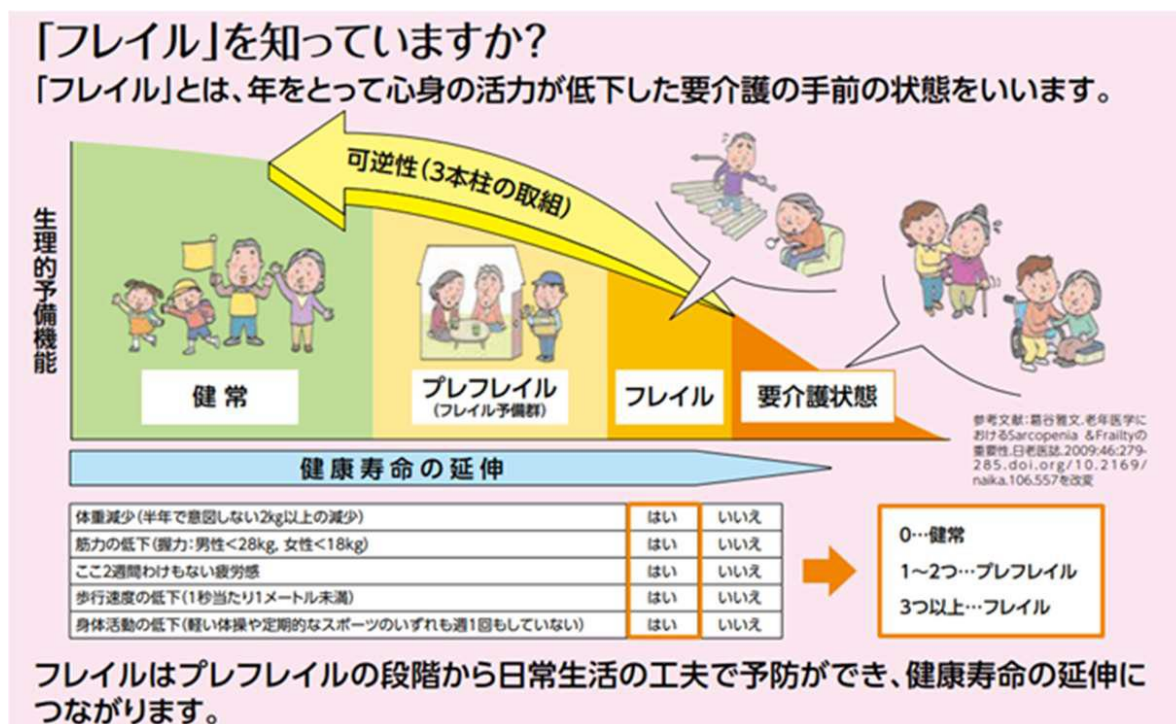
「フレイル」を知っていますか?
「フレイル」とは、年をとって心身の活力が低下した要介護の手前の状態をいいます。

可逆性(3本柱の取組)

生理的予備機能

健常

プレフレイル
(フレイル予備群)

フレイル

要介護状態

参考文献:葛谷雅文.老年医学におけるSarcopenia &Frailtyの重要性.日老医誌.2009;46:279-285.doi.org/10.2169/naika.106.557を改変

健康寿命の延伸

| | | |
|---|---|---|
| 体重減少(半年で意図しない2kg以上の減少) | はい | いいえ |
| 筋力の低下(握力:男性<28kg, 女性<18kg) | はい | いいえ |
| ここ2週間わけもない疲労感 | はい | いいえ |
| 歩行速度の低下(1秒当たり1メートル未満) | はい | いいえ |
| 身体活動の低下(軽い体操や定期的なスポーツのいずれも週1回もしていない) | はい | いいえ |

0…健常
1~2つ…プレフレイル
3つ以上…フレイル

フレイルはプレフレイルの段階から日常生活の工夫で予防ができ、健康寿命の延伸につながります。